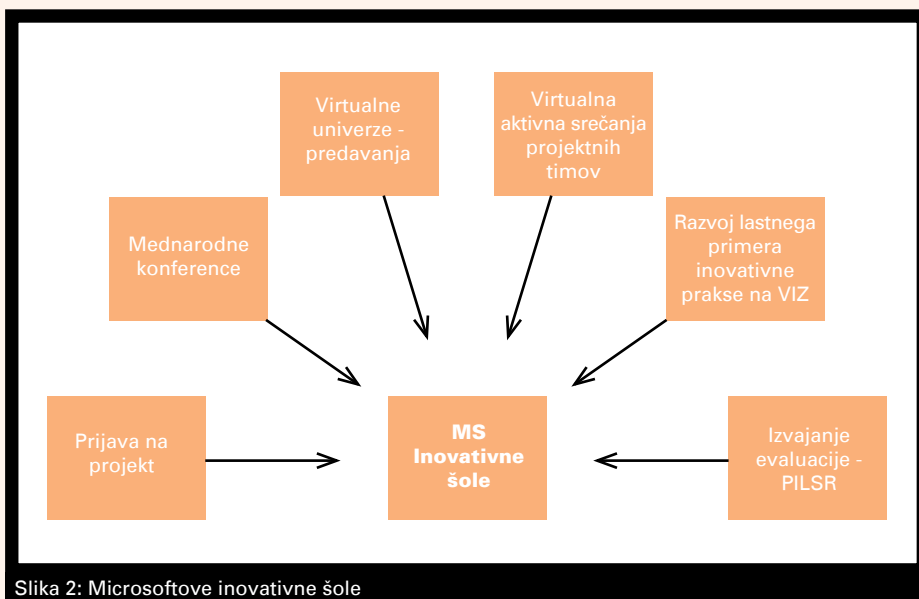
Virtualne univerze - predavanja

Virtualna aktivna srečanja projektnih timov

Mednarodne konference

Razvoj lastnega primera inovativne prakse na VIZ

Prijava na projekt

MS Inovativne šole

Izvajanje evaluacije - PILSR

Slika 2: Microsoftove inovativne šole